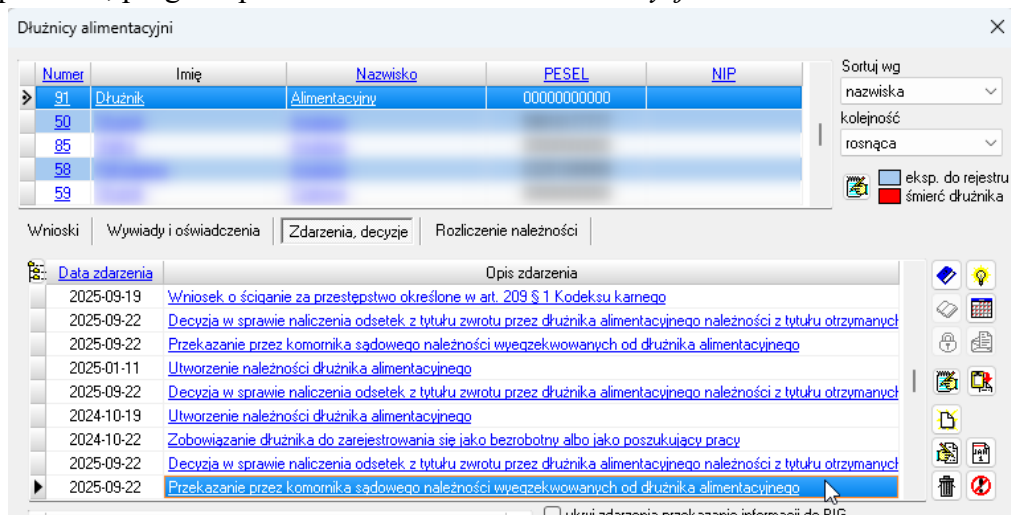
Dłużnicy alimentacyjni

| Numer | Imię | Nazwisko | PESEL | NIP |
|---|---|---|---|---|
| 91 | Dłużnik | Alimentacyjny | 00000000000 | |
| 50 | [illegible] | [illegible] | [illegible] | |
| 85 | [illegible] | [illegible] | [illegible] | |
| 58 | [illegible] | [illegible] | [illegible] | |
| 59 | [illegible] | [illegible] | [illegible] | |

Sortuj wg
nazwiska
kolejność
rosnąca
eksp. do rejestru
śmierć dłużnika

Wnioski | Wywiady i oświadczenia | Zdarzenia, decyzje | Rozliczenie należności

| Data zdarzenia | Opis zdarzenia |
|---|---|
| 2025-09-19 | Wniosek o ściganie za przestępstwo określone w art. 209 § 1 Kodeksu karnego |
| 2025-09-22 | Decyzja w sprawie naliczenia odsetek z tytułu zwrotu przez dłużnika alimentacyjnego należności z tytułu otrzymanych |
| 2025-09-22 | Przekazanie przez komornika sądowego należności wyegzekwowanych od dłużnika alimentacyjnego |
| 2025-01-11 | Utworzenie należności dłużnika alimentacyjnego |
| 2025-09-22 | Decyzja w sprawie naliczenia odsetek z tytułu zwrotu przez dłużnika alimentacyjnego należności z tytułu otrzymanych |
| 2024-10-19 | Utworzenie należności dłużnika alimentacyjnego |
| 2024-10-22 | Zobowiązanie dłużnika do zarejestrowania się jako bezrobotny albo jako poszukujący pracy |
| 2025-09-22 | Decyzja w sprawie naliczenia odsetek z tytułu zwrotu przez dłużnika alimentacyjnego należności z tytułu otrzymanych |
| 2025-09-22 | Przekazanie przez komornika sądowego należności wyegzekwowanych od dłużnika alimentacyjnego |

ukryj zdarzenia przekazanie informacji do BIG